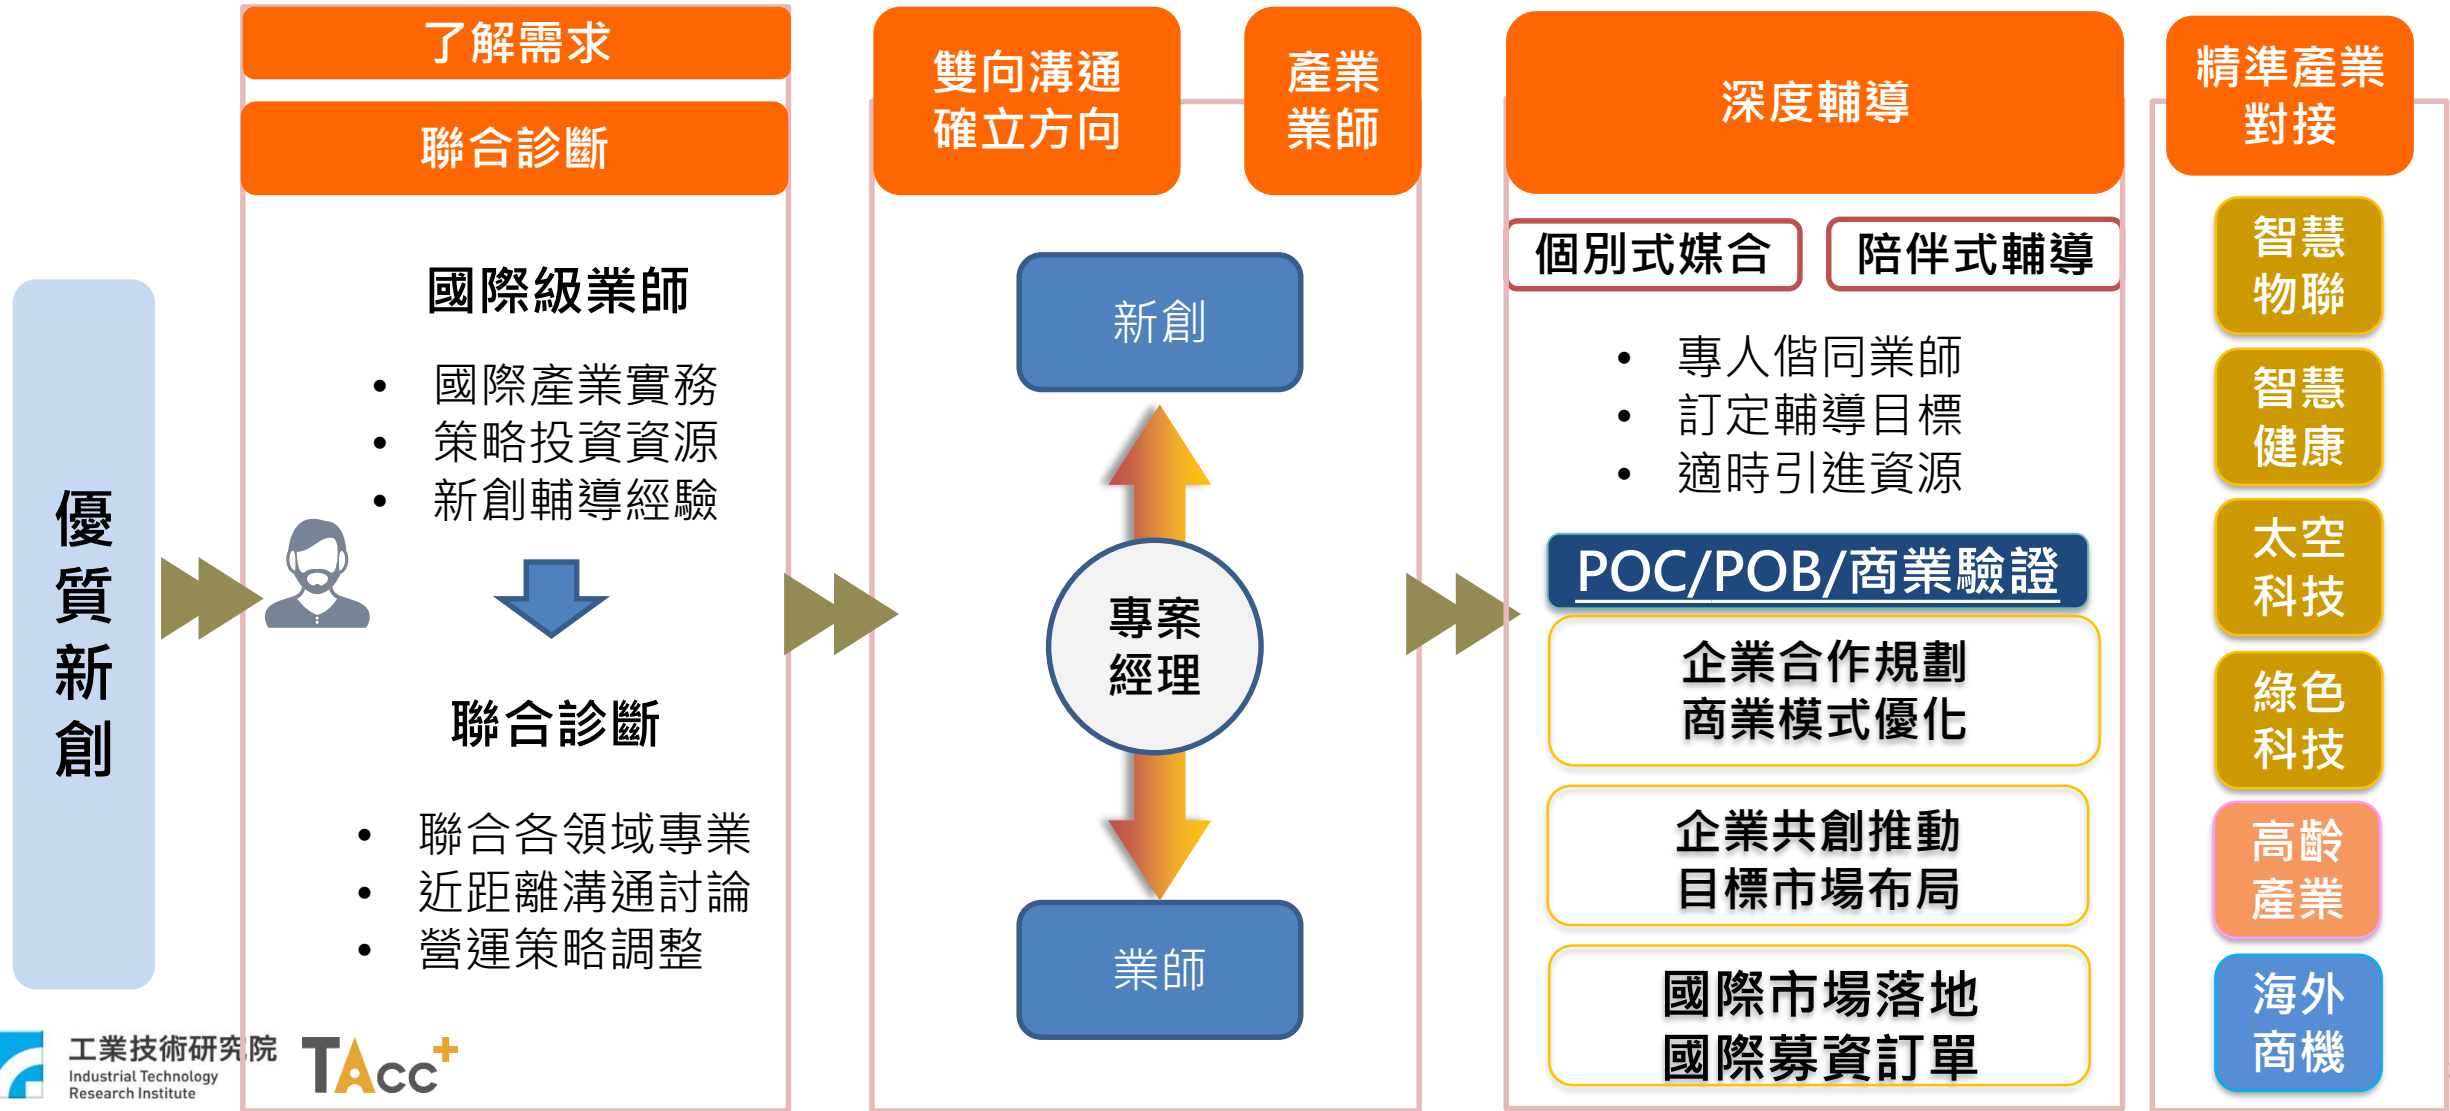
優質新創

了解需求

聯合診斷

國際級業師

• 國際產業實務
• 策略投資資源
• 新創輔導經驗

聯合診斷

• 聯合各領域專業
• 近距離溝通討論
• 營運策略調整

工業技術研究院
Industrial Technology Research Institute

TAcc+

雙向溝通 確立方向

產業業師

新創

專案經理

業師

深度輔導

個別式媒合

陪伴式輔導

• 專人偕同業師
• 訂定輔導目標
• 適時引進資源

POC/POB/商業驗證

企業合作規劃
商業模式優化

企業共創推動
目標市場布局

國際市場落地
國際募資訂單

精準產業對接

智慧物聯

智慧健康

太空科技

綠色科技

高齡產業

海外商機